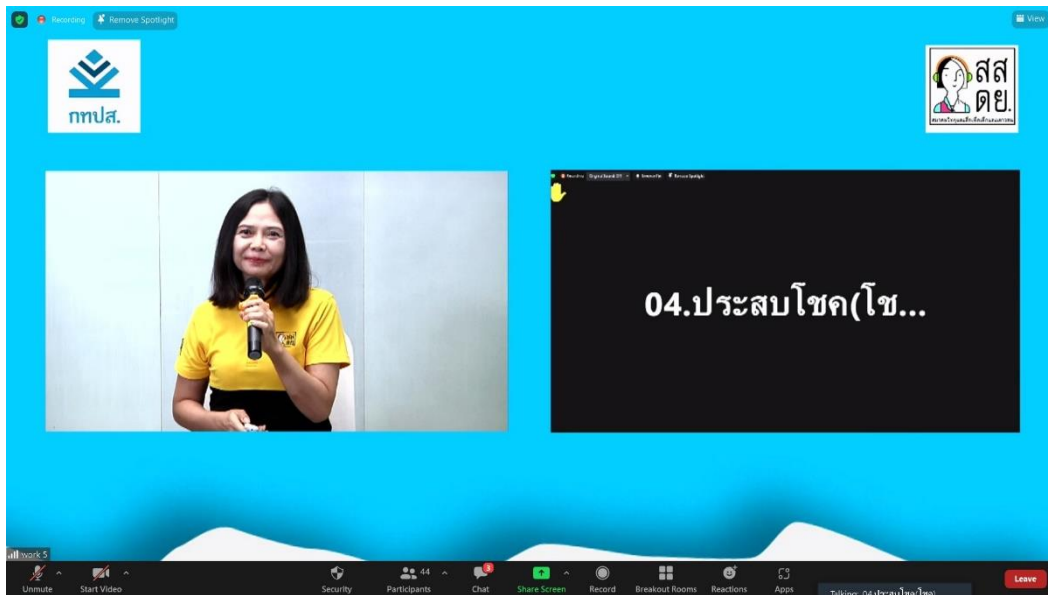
Recording
Remove Spotlight
View

กทปส.

สสดย.

04.ประสบโชค(โช...

work 5

Unmute
Start Video
Security
44
Participants
Chat
Share Screen
Record
Breakout Rooms
Reactions
Apps
Talking: 04.ประสบโชค(โชค)
Leave